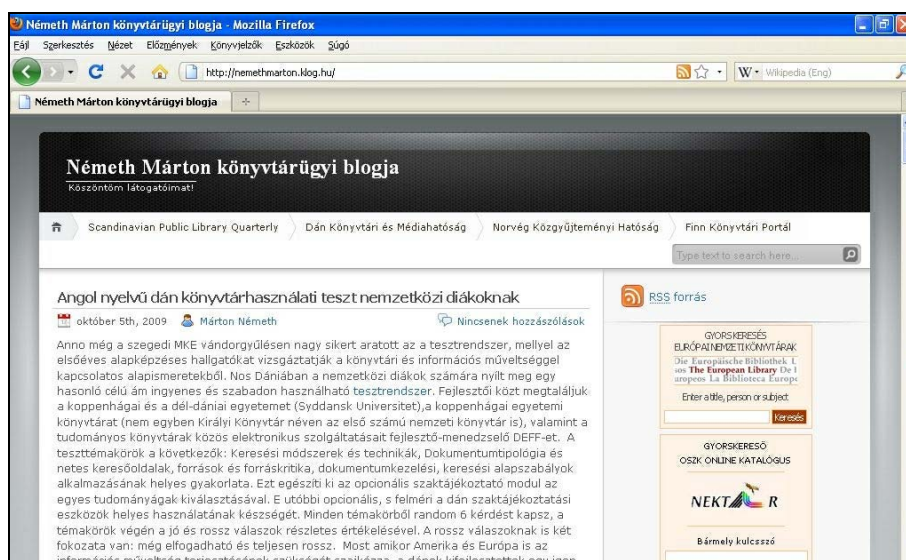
Németh Márton könyvtárügyi blogja - Mozilla Firefox

Fájl Szerkesztés Nézet Előzmények Könyvjelzők Eszközök Súgó

http://nemethmarton.klog.hu/

W • Wikipedia (Eng)

Németh Márton könyvtárügyi blogja

Németh Márton könyvtárügyi blogja

Köszöntöm látogatóimat!

Scandinavian Public Library Quarterly | Dán Könyvtári és Médiahatóság | Norvég Közgyűjteményi Hatóság | Finn Könyvtári Portál

Type text to search here...

Angol nyelvű dán könyvtárhasználati teszt nemzetközi diákoknak

október 5th, 2009 Márton Németh

Nincsenek hozzászólások

Anno még a szegedi MKE vándorgyűlésen nagy sikert aratott az a tesztrendszer, mellyel az elsőéves alapképzéses hallgatókat vizsgáztatják a könyvtári és információs műveltséggel kapcsolatos alapismeretekből. Nos Dániában a nemzetközi diákok számára nyílt meg egy hasonló célú ám ingyenes és szabadon használható tesztrendszer. Fejlesztői közt megtaláljuk a koppenhágai és a dél-dániai egyetemet (Syddansk Universitet),a koppenhágai egyetemi könyvtárat (nem egyben Királyi Könyvtár néven az első számú nemzeti könyvtár is), valamint a tudományos könyvtárak közös elektronikus szolgáltatásait fejlesztő-menedzselő DEFF-et. A teszttémakörök a következők: Keresési módszerek és technikák, Dokumentumtipológia és netes keresőoldalak, források és forráskritika, dokumentumkezelési, keresési alapszabályok alkalmazásának helyes gyakorlata. Ezt egészíti ki az opcionális szaktájékoztató modul az egyes tudományágak kiválasztásával. E utóbbi opcionális, s felméri a dán szaktájékoztatási eszközök helyes használatának készségét. Minden témakörből random 6 kérdést kapsz, a témakörök végén a jó és rossz válaszok részletes értékelésével. A rossz válaszoknak is két fokozata van: még elfogadható és teljesen rossz. Most amikor Amerika és Európa is az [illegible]

RSS forrás

GYORSKERESÉS
EURÓPAI NEMZETI KÖNYVTÁRAK
Die Europäische Bibliothek
The European Library
La Biblioteca Europea
Enter a title, person or subject
Keresés

GYORSKERESŐ
OSZK ONLINE KATALÓGUS
NEKTÁR
Bármely kulcsszó